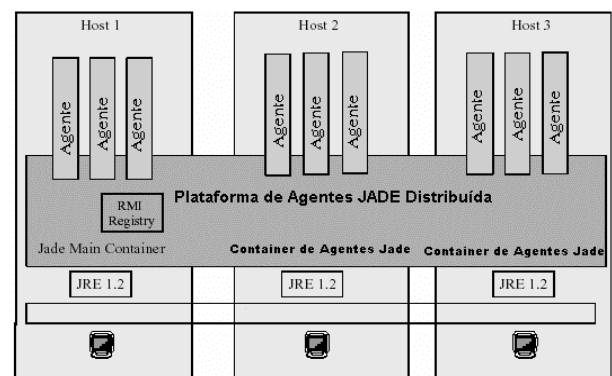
Host 1

Host 2

Host 3

Agente

Agente

Agente

Agente

Agente

Agente

Agente

Agente

Agente

RMI Registry

Plataforma de Agentes JADE Distribuída

Jade Main Container

Container de Agentes Jade

Container de Agentes Jade

JRE 1.2

JRE 1.2

JRE 1.2